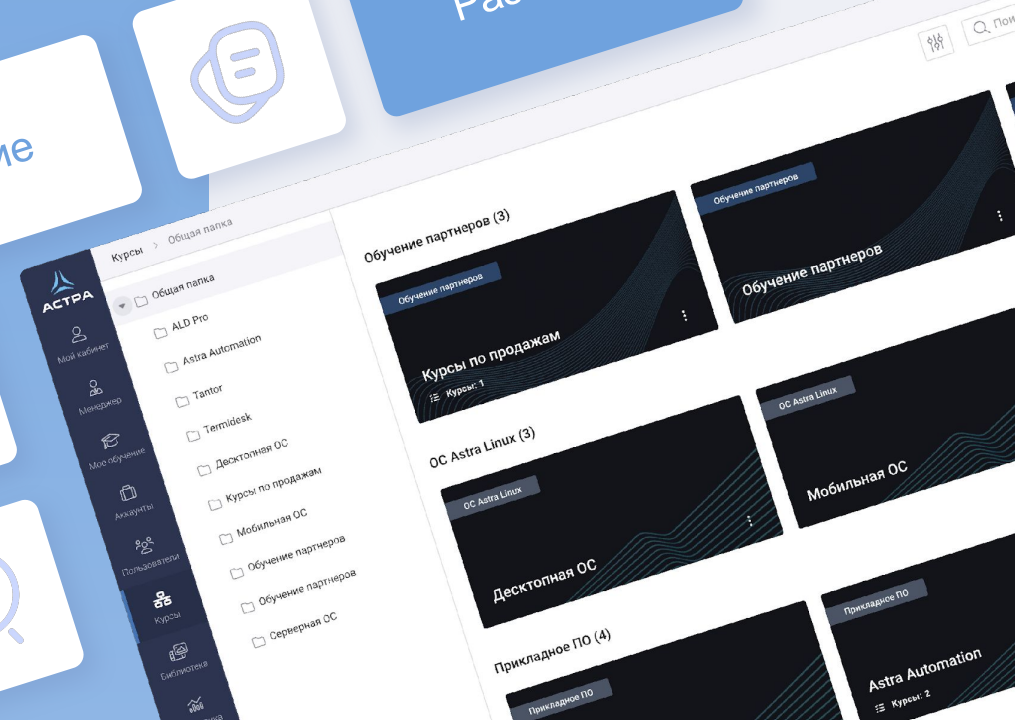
ие

Ра

Пои

АСТРА

Мой кабинет

Менеджер

Мое обучение

Аккаунты

Пользователи

Курсы

Библиотека

Курсы > Общая папка

Общая папка

ALD Pro

Astra Automation

Tantor

Termidesk

Десктопная ОС

Курсы по продажам

Мобильная ОС

Обучение партнеров

Обучение партнеров

Серверная ОС

Обучение партнеров (3)

Обучение партнеров

Курсы по продажам

Курсы: 1

Обучение партнеров

Обучение партнеров

ОС Astra Linux (3)

ОС Astra Linux

Десктопная ОС

ОС Astra Linux

Мобильная ОС

Прикладное ПО (4)

Прикладное ПО

Прикладное ПО

Astra Automation

Курсы: 2